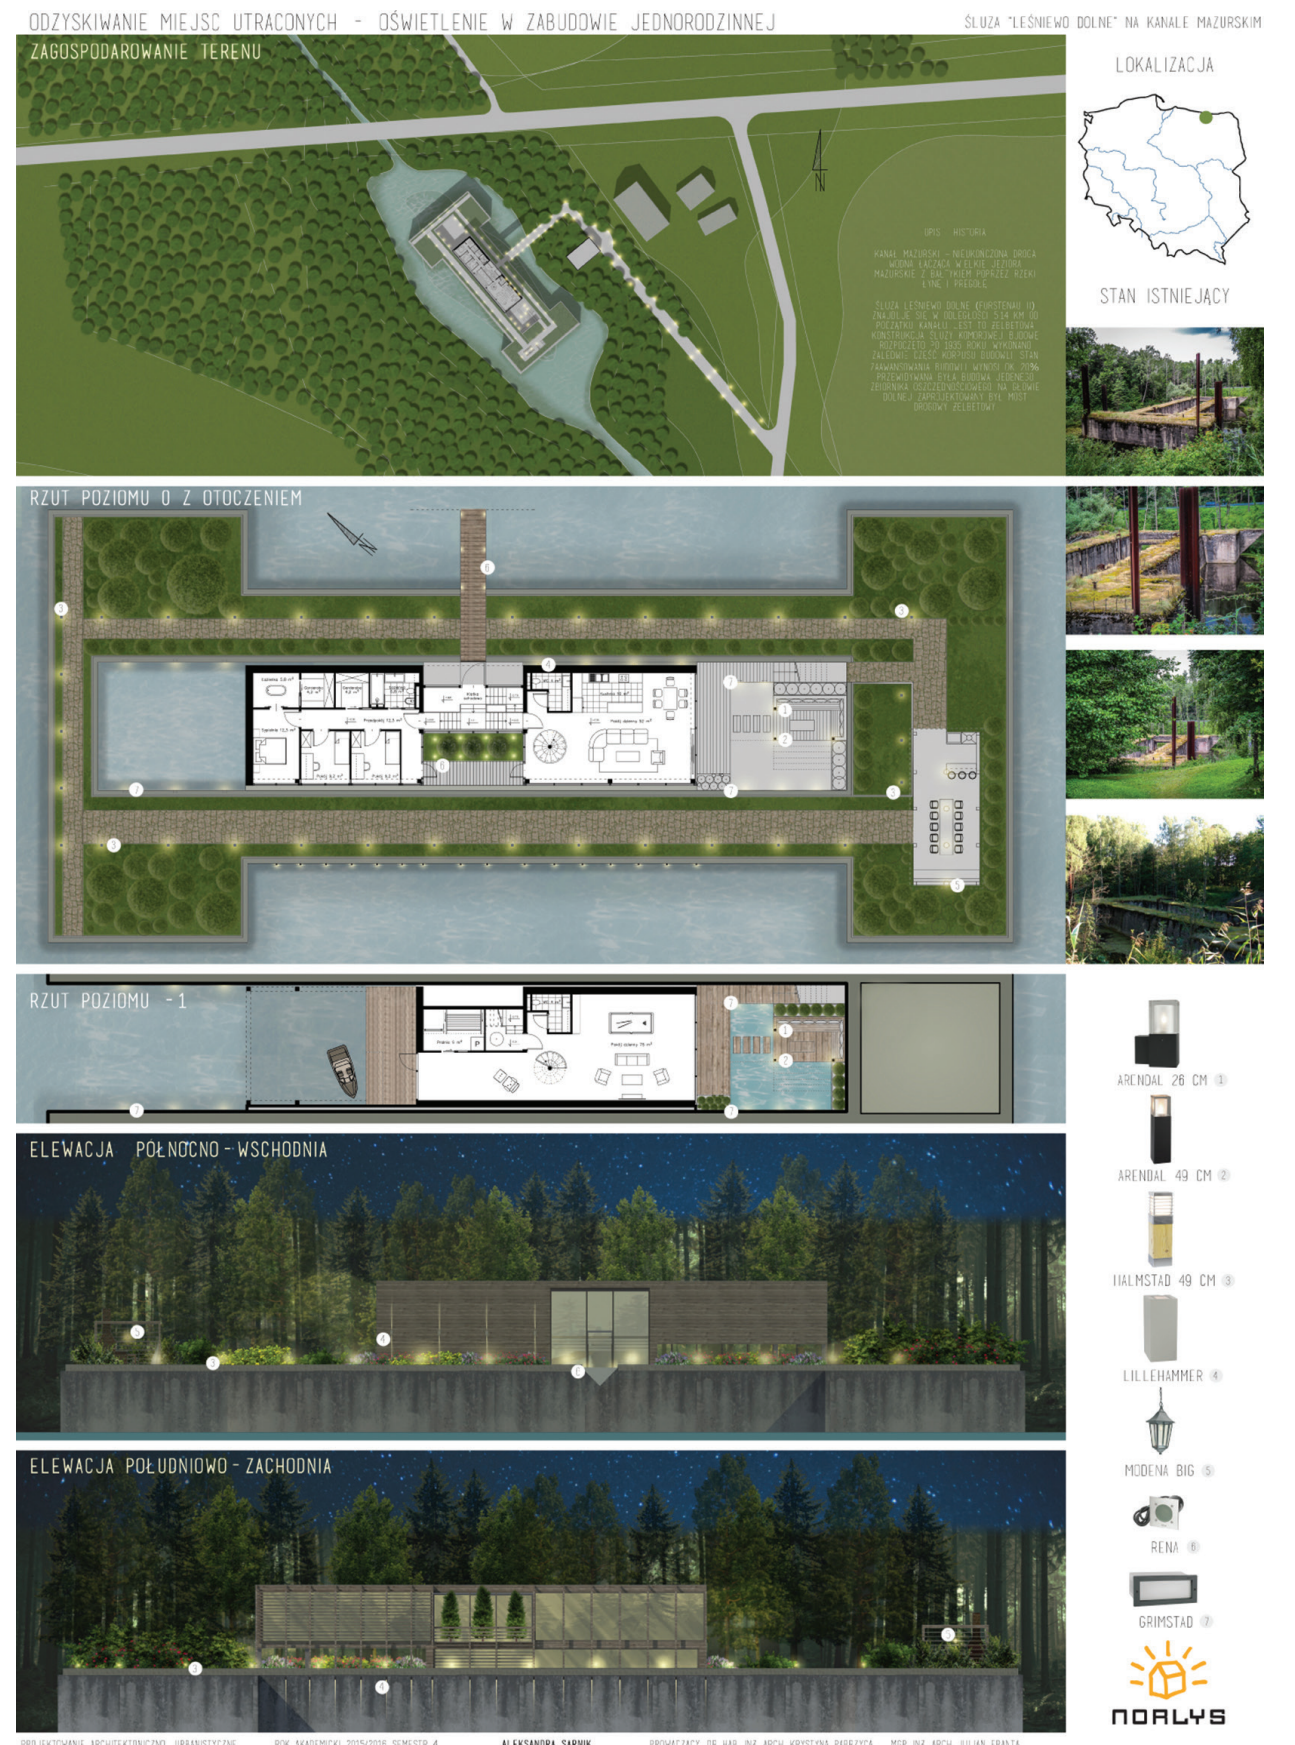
ODZYSKIWANIE MIEJSC UTRACONYCH - OŚWIETLENIE W ZABUDOWIE JEDNORODZINNEJ

ŚLUZA "LEŚNIEWO DOLNE" NA KANALE MAZURSKIM

ZAGOSPODAROWANIE TERENU

LOKALIZACJA

N

OPIS HISTORIA

KANAŁ MAZURSKI - NIEDOKOŃCZONA DROGA WODNA ŁĄCZĄCA W EŁKIE JEZIORA MAZURSKIE Z BAŁTYKIEM POPRZEZ RZEKI ŁYNĘ I PREGOŁĘ.

ŚLUZA LEŚNIEWO DOLNE (FURSTENAU II) ZNAJDUJE SIĘ W ODLEGŁOŚCI 51,4 KM OD POCZĄTKU KANAŁU. JEST TO ŻELBETOWA KONSTRUKCJA ŚLUZY KOMOROWEJ. BUDOWĘ ROZPOCZĘTO PO 1935 ROKU. WYKONANO ZALEDWIE CZĘŚĆ KORPUSU BUDOWLI. STAN ZAAWANSOWANIA BUDOWY WYNOSI OK. 30% PRZEWIDYWANA BYŁA BUDOWA JEDNEGO ZBIORNIKA OSZCZĘDNOŚCIOWEGO. NA GŁOWIE DOLNEJ ZAPROJEKTOWANY BYŁ MOST DROGOWY ŻELBETOWY.

STAN ISTNIEJĄCY

RZUT POZIOMU 0 Z OTOCZENIEM

RZUT POZIOMU -1

ELEWACJA PÓŁNOCNO - WSCHODNIA

ELEWACJA POŁUDNIOWO - ZACHODNIA

ARENDAL 26 CM 1

ARENDAL 49 CM 2

HALMSTAD 49 CM 3

LILLEHAMMER 4

MODENA BIG 5

RENA 6

GRIMSTAD 7

NORLYS

PROJEKTOWANIE ARCHITEKTONICZNO-URBANISTYCZNE ROK AKADEMICKI 2015/2016 SEMESTR 4 ALEKSANDRA SARNIK PROWADZĄCY: DR HAB. INŻ. ARCH. KRYSTYNA PAPRZYCA MGR INŻ. ARCH. JULIAN FRANTA